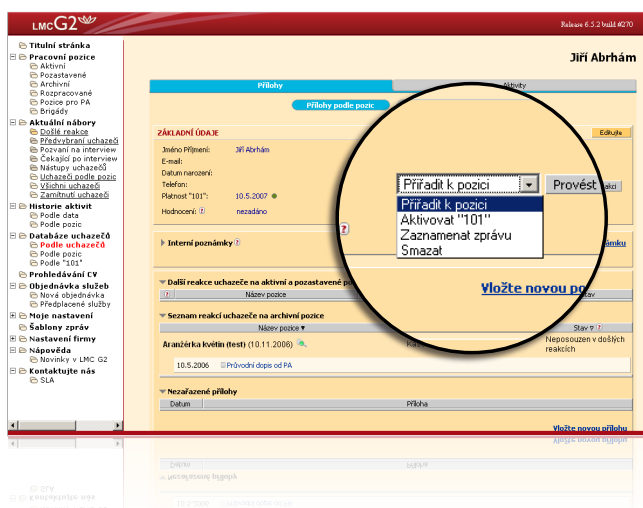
LMC G2

Release 6.5.2 build #270

Titulní stránka
Pracovní pozice
Aktivní
Pozastavené
Archivní
Rozpracované
Pozice pro PA
Brigády
Aktuální nábory
Došlé reakce
Předvybraní uchazeči
Pozvaní na interview
Čekající po interview
Nástupy uchazečů
Uchazeči podle pozic
Všichni uchazeči
Zamítnutí uchazeči
Historie aktivit
Podle data
Podle pozic
Databáze uchazečů
Podle uchazečů
Podle pozic
Podle "101"
Prohledávání CV
Objednávka služeb
Nová objednávka
Předplacené služby
Moje nastavení
Šablony zpráv
Nastavení firmy
Nápověda
Novinky v LMC G2
Kontaktujte nás
SLA

Jiří Abrhám

Přílohy
Aktivity
Přílohy podle pozic

ZÁKLADNÍ ÚDAJE
Edituje
Jméno Příjmení: Jiří Abrhám
E-mail:
Datum narození:
Telefon:
Platnost "101": 10.5.2007
Hodnocení: nezadáno

Přiřadit k pozici
Provést
Přiřadit k pozici
Aktivovat "101"
Zaznamenat zprávu
Smazat

Interní poznámky
ámku

Další reakce uchazeče na aktivní a pozastavené po
Název pozice
Vložte novou po

Seznam reakcí uchazeče na archivní pozice
Název pozice
Stav
Aranžérka květin (test) (10.11.2006)
Neposouzen v došlých reakcích
10.5.2006
Průvodní dopis od PA

Nezařazené přílohy
Datum
Příloha
Vložte novou přílohu